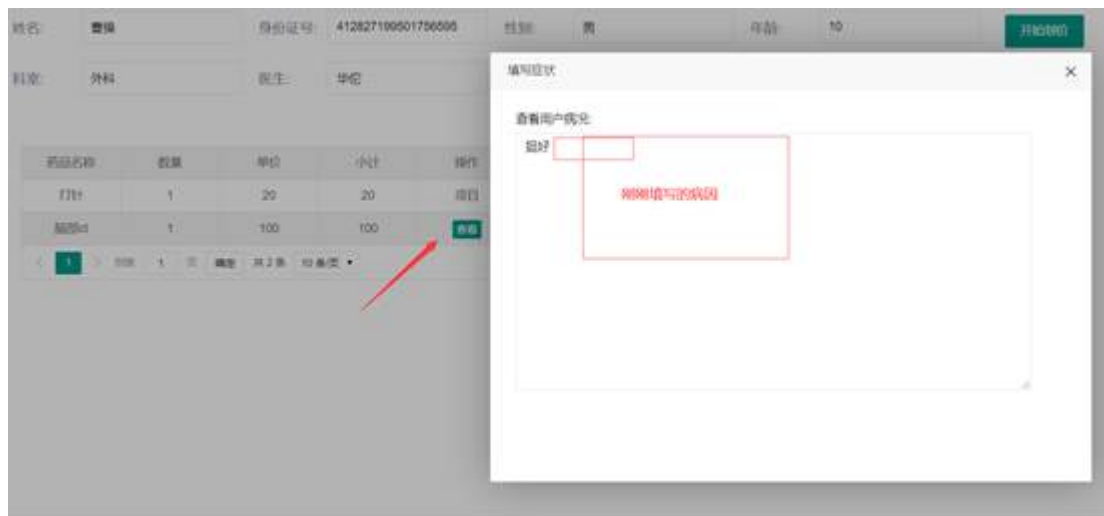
姓名: 曹操 身份证号: 412827199501756595 性别: 男 年龄: 10 开始接诊

科室: 外科 医生: 华佗

| 药品名称 | 数量 | 单价 | 小计 | 操作 |
|---|---|---|---|---|
| 打针 | 1 | 20 | 20 | 项目 |
| 脑部ct | 1 | 100 | 100 | 查看 |

< 1 > 到第 1 页 确定 共 2 条 10 条/页

填写症状 ×

查看用户病况

脑好

刚刚填写的病因